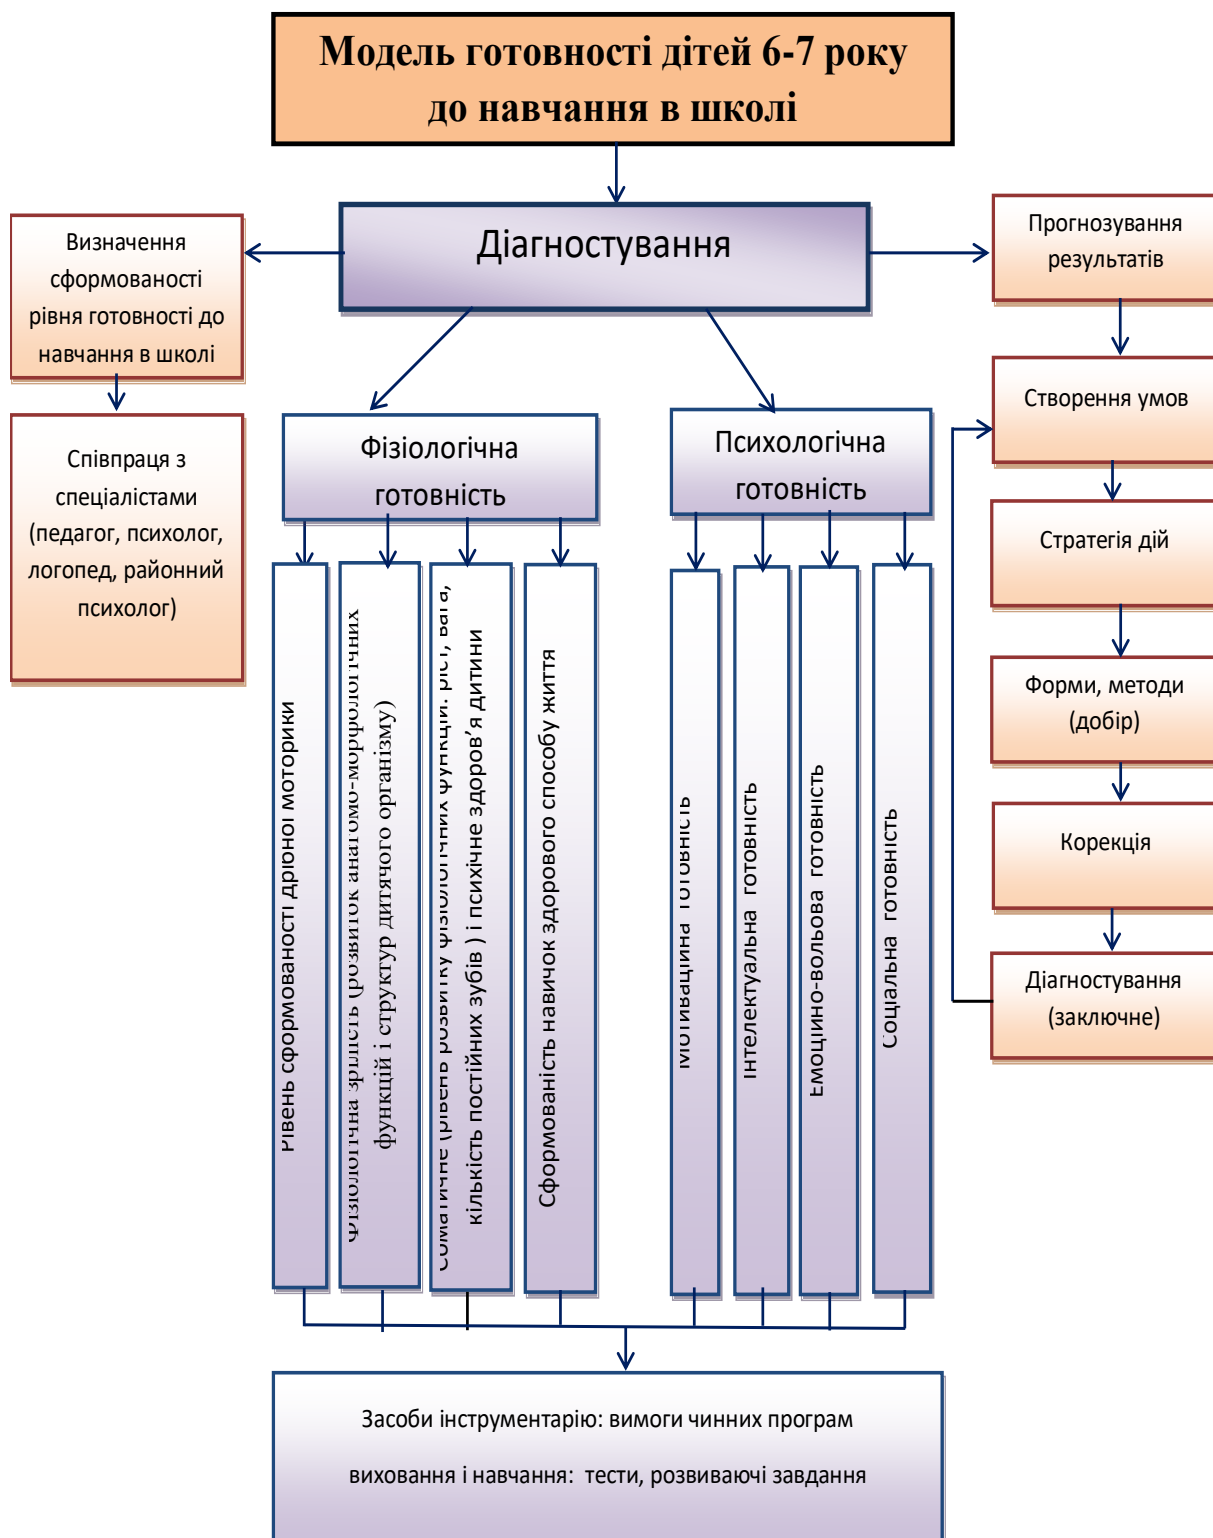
Модель готовності дітей 6-7 року до навчання в школі

Діагностування

Визначення сформованості рівня готовності до навчання в школі

Співпраця з спеціалістами (педагог, психолог, логопед, районний психолог)

Прогнозування результатів

Створення умов

Стратегія дій

Форми, методи (добір)

Корекція

Діагностування (заключне)

Фізіологічна готовність

Психологічна готовність

Рівень сформованості дрібної моторики

Фізіологічна зрілість (розвиток анатомо-морфологічних функцій і структур дитячого організму)

Соматичне (рівень розвитку фізіологічних функцій: ріст, вага, кількість постійних зубів ) і психічне здоров'я дитини

Сформованість навичок здорового способу життя

Мотиваційна готовність

Інтелектуальна готовність

Емоційно-вольова готовність

Соціальна готовність

Засоби інструментарію: вимоги чинних програм виховання і навчання: тести, розвиваючі завдання